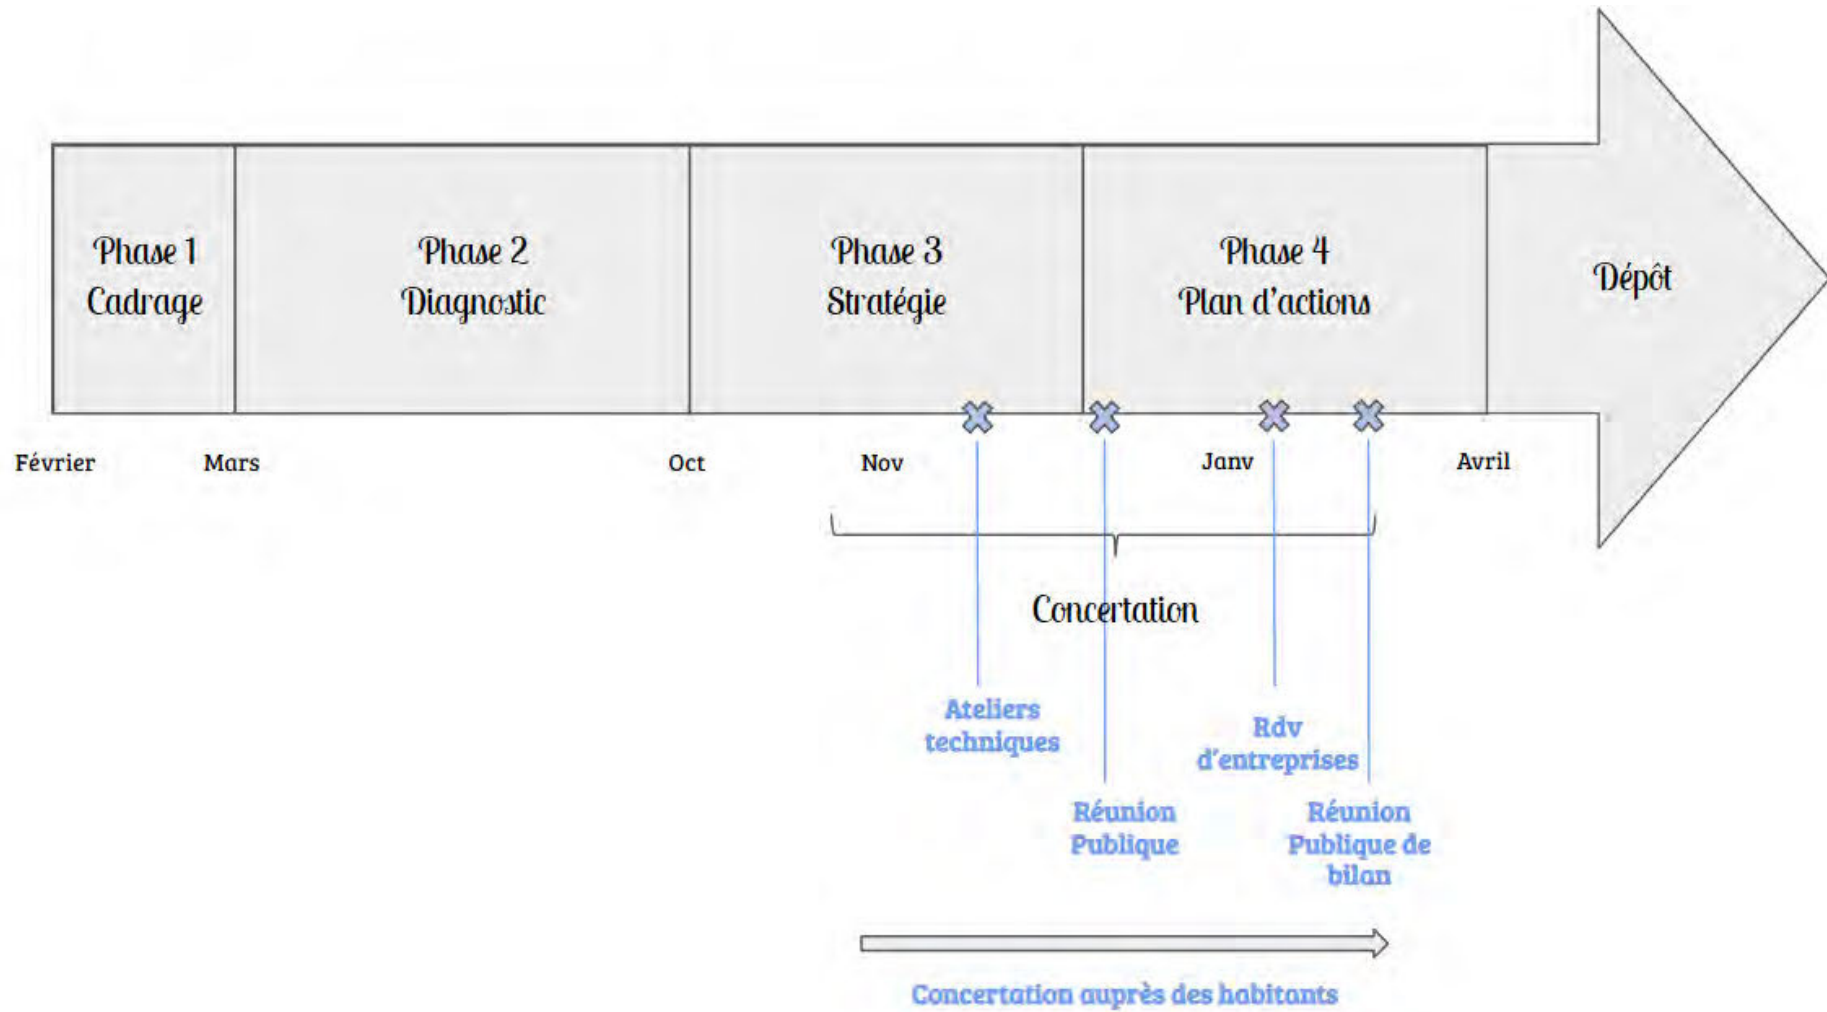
Phase 1
Cadrage

Phase 2
Diagnostic

Phase 3
Stratégie

Phase 4
Plan d'actions

Dépôt

Février

Mars

Oct

Nov

Janv

Avril

Concertation

Ateliers techniques

Réunion Publique

Rdv d'entreprises

Réunion Publique de bilan

Concertation auprès des habitants